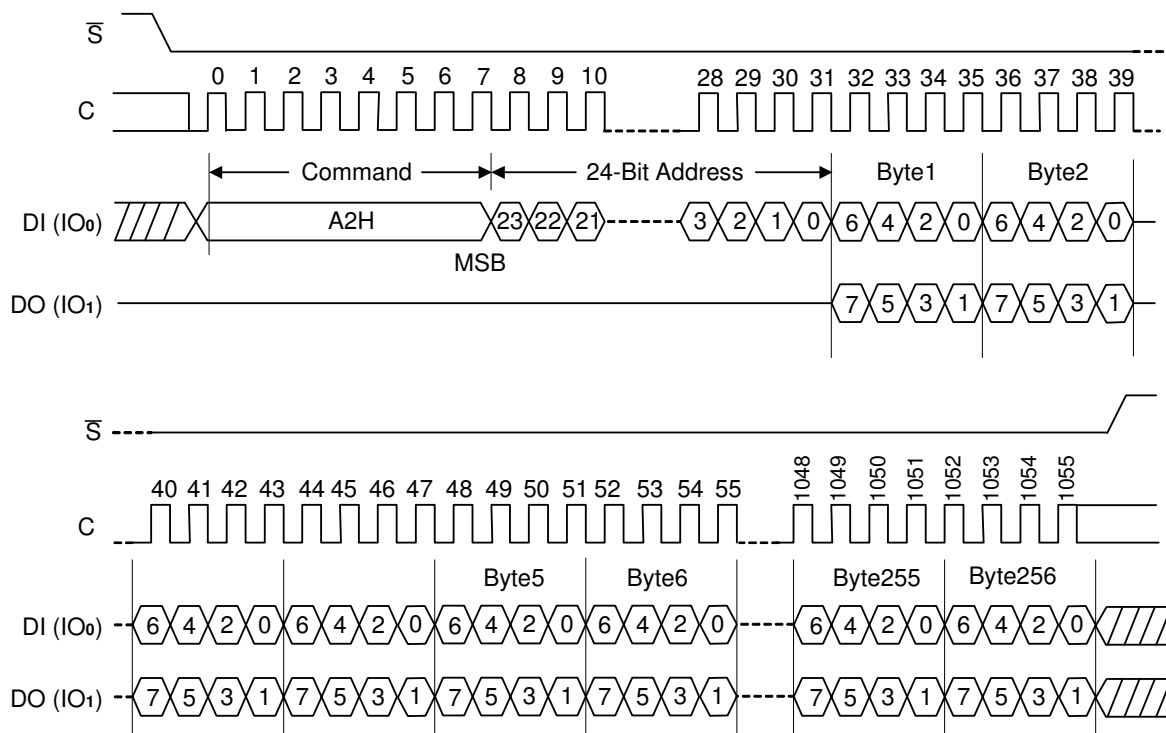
$\overline{S}$

C

0 1 2 3 4 5 6 7 8 9 10 28 29 30 31 32 33 34 35 36 37 38 39

Command

24-Bit Address

Byte1

Byte2

DI (IO0)

A2H

23 22 21 3 2 1 0 6 4 2 0 6 4 2 0

MSB

DO (IO1)

7 5 3 1 7 5 3 1

$\overline{S}$

C

40 41 42 43 44 45 46 47 48 49 50 51 52 53 54 55 1048 1049 1050 1051 1052 1053 1054 1055

Byte5

Byte6

Byte255

Byte256

DI (IO0)

6 4 2 0 6 4 2 0 6 4 2 0 6 4 2 0 6 4 2 0 6 4 2 0

DO (IO1)

7 5 3 1 7 5 3 1 7 5 3 1 7 5 3 1 7 5 3 1 7 5 3 1